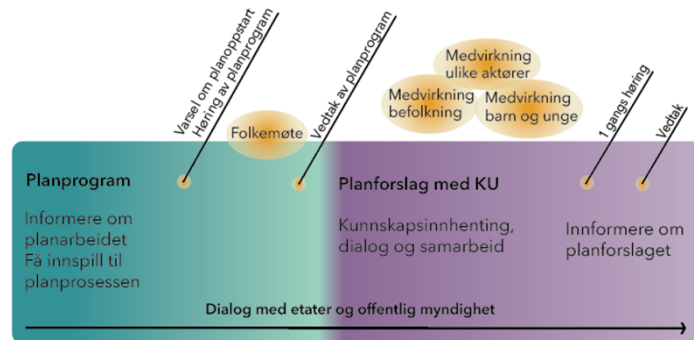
Varsel om planoppstart
Høring av planprogram

Folkemøte

Vedtak av planprogram

Medvirkning ulike aktører

Medvirkning befolkning

Medvirkning barn og unge

1 gangs høring

Vedtak

Planprogram

Informere om planarbeidet
Få innspill til planprosessen

Planforslag med KU

Kunnskapsinnhenting, dialog og samarbeid

Innformere om planforslaget

Dialog med etater og offentlig myndighet